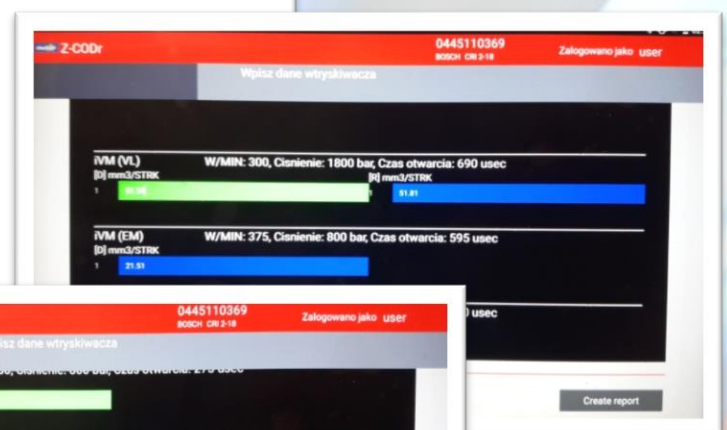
Z-CODr
0445110369
BOSCH CRI 2-18
Zalogowano jako user

Wpisz dane wtryskiwacza

IVM (VL) W/MIN: 300, Cisnienie: 1800 bar, Czas otwarcia: 690 usec
[D] mm3/STRK
1 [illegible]
[R] mm3/STRK
51.81

IVM (EM) W/MIN: 375, Cisnienie: 800 bar, Czas otwarcia: 595 usec
[D] mm3/STRK
1 21.51

) usec

Create report

0445110369
BOSCH CRI 2-18
Zalogowano jako user

isz dane wtryskiwacza

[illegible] Cisnienie: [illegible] bar, Czas otwarcia: 275 usec